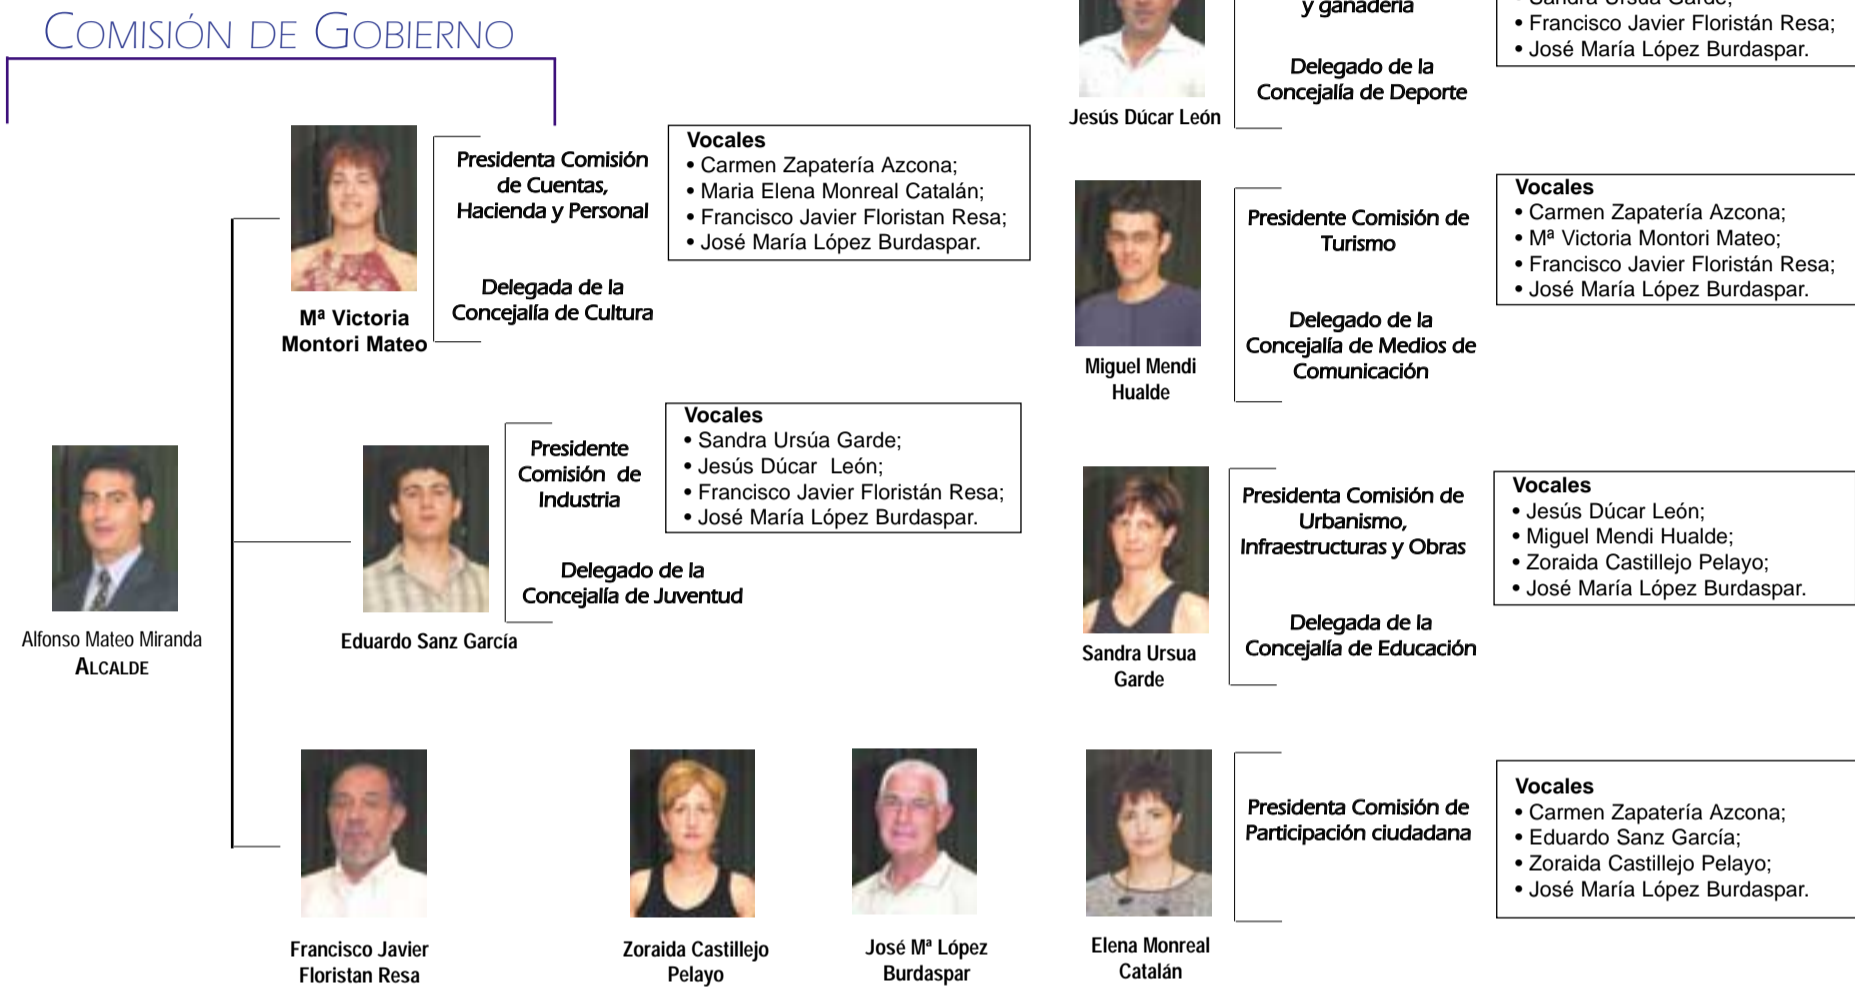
COMISIÓN DE GOBIERNO

Mª Victoria Montori Mateo

Presidenta Comisión de Cuentas, Hacienda y Personal

Delegada de la Concejalía de Cultura

Vocales
• Carmen Zapatería Azcona;
• Maria Elena Monreal Catalán;
• Francisco Javier Floristan Resa;
• José María López Burdaspar.

Alfonso Mateo Miranda
ALCALDE

Eduardo Sanz García

Presidente Comisión de Industria

Delegado de la Concejalía de Juventud

Vocales
• Sandra Ursúa Garde;
• Jesús Dúcar León;
• Francisco Javier Floristán Resa;
• José María López Burdaspar.

Francisco Javier Floristan Resa

Zoraida Castillejo Pelayo

José Mª López Burdaspar

Jesús Dúcar León

y ganadería

Delegado de la Concejalía de Deporte

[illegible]
• Francisco Javier Floristán Resa;
• José María López Burdaspar.

Miguel Mendi Hualde

Presidente Comisión de Turismo

Delegado de la Concejalía de Medios de Comunicación

Vocales
• Carmen Zapatería Azcona;
• Mª Victoria Montori Mateo;
• Francisco Javier Floristán Resa;
• José María López Burdaspar.

Sandra Ursua Garde

Presidenta Comisión de Urbanismo, Infraestructuras y Obras

Delegada de la Concejalía de Educación

Vocales
• Jesús Dúcar León;
• Miguel Mendi Hualde;
• Zoraida Castillejo Pelayo;
• José María López Burdaspar.

Elena Monreal Catalán

Presidenta Comisión de Participación ciudadana

Vocales
• Carmen Zapatería Azcona;
• Eduardo Sanz García;
• Zoraida Castillejo Pelayo;
• José María López Burdaspar.